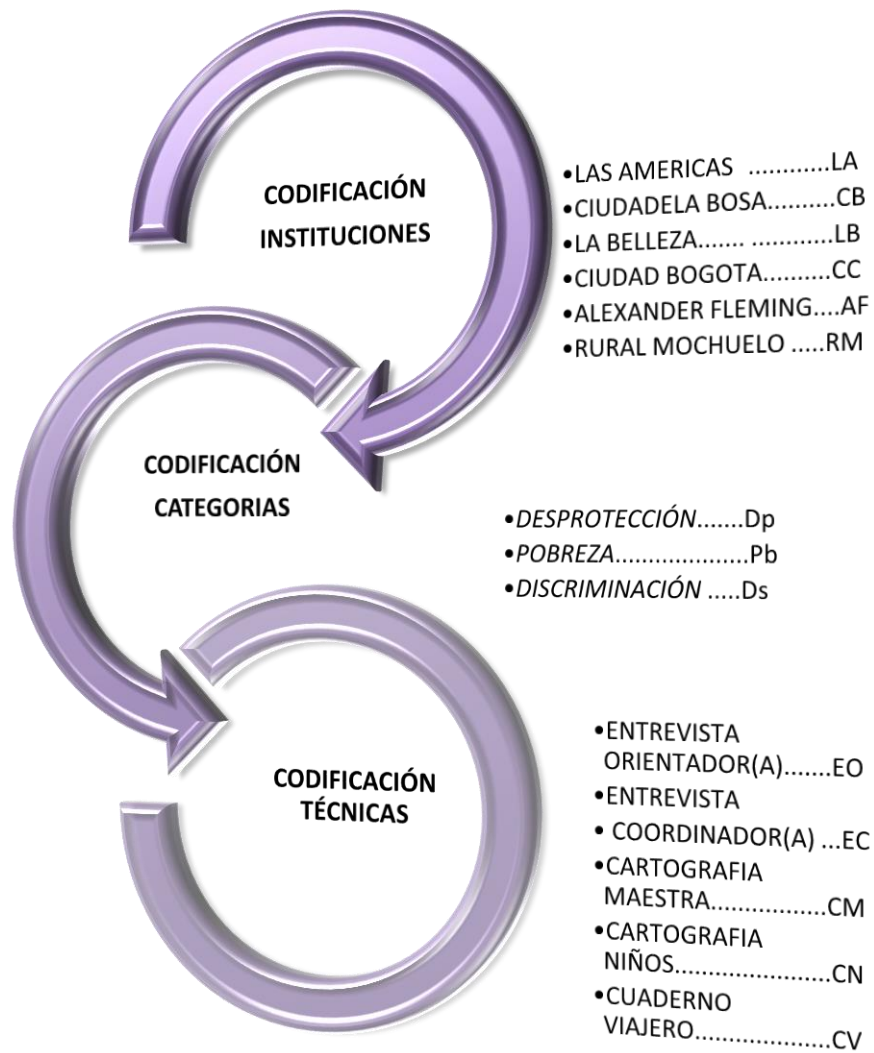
CODIFICACIÓN INSTITUCIONES

•LAS AMERICAS ............LA
•CIUDADELA BOSA..........CB
•LA BELLEZA....... ............LB
•CIUDAD BOGOTA..........CC
•ALEXANDER FLEMING....AF
•RURAL MOCHUELO .....RM

CODIFICACIÓN CATEGORIAS

•*DESPROTECCIÓN*.......Dp
•*POBREZA*...................Pb
•*DISCRIMINACIÓN* .....Ds

CODIFICACIÓN TÉCNICAS

•ENTREVISTA ORIENTADOR(A).......EO
•ENTREVISTA
• COORDINADOR(A) ...EC
•CARTOGRAFIA MAESTRA................CM
•CARTOGRAFIA NIÑOS.......................CN
•CUADERNO VIAJERO....................CV